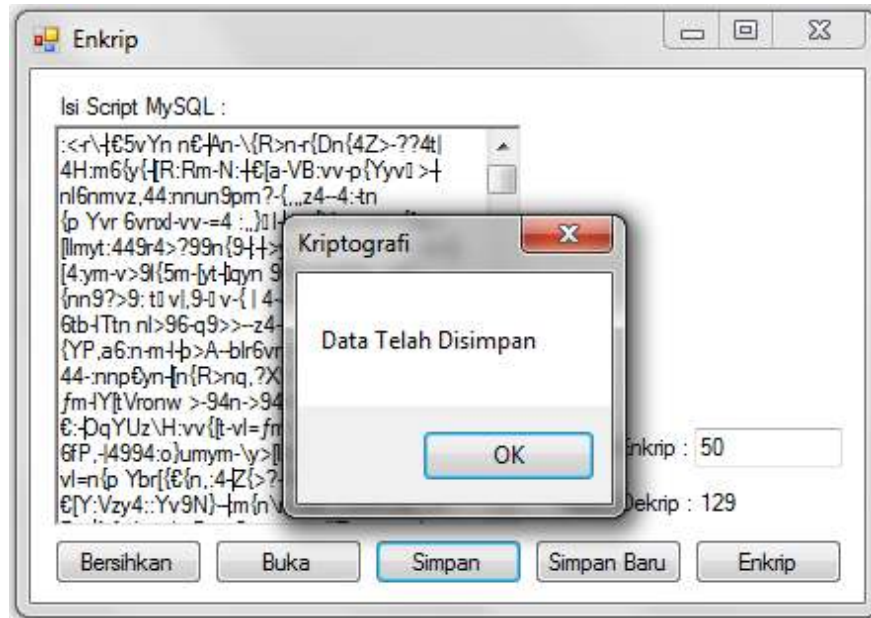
Enkrip

Isi Script MySQL :

:<r\┤€5vYn n€┤An-\{R>n-r{Dn{4Z>-??4t|
4H:m6{y{┤R:Rm-N:┤€[a-VB:vv-p{Yyv▯ >┤
nl6nmvz,44:nnun9pm?-{,,z4--4:-tn
{p Yvr 6vnxl-vv-=4 :,,}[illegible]
[llmyt:449r4>?99n{9┤┤>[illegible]
[4:ym-v>9l{5m-[yt-[qyn 9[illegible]
{nn9?>9: t▯ v|,9-▯ v-{ | 4-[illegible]
6tb-lTtn nl>96-q9>>--z4-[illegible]
{YP,a6:n-m┤þ>A--blr6vr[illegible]
44-:nnp€yn-[n{R>nq,?X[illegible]
fm-lY[tVronw >-94n->94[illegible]
€:-DqYUz\H:vv{[t-vl=fm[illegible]
6fP,-|4994:o}umym-\y>[l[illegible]
vl=n{p Ybr[{€{n,:4-[Z{>?-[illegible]
€[Y:Vzy4::Yv9N}-[m{n\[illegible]

Kriptografi

Data Telah Disimpan

OK

Enkrip : 50

Dekrip : 129

Bersihkan

Buka

Simpan

Simpan Baru

Enkrip